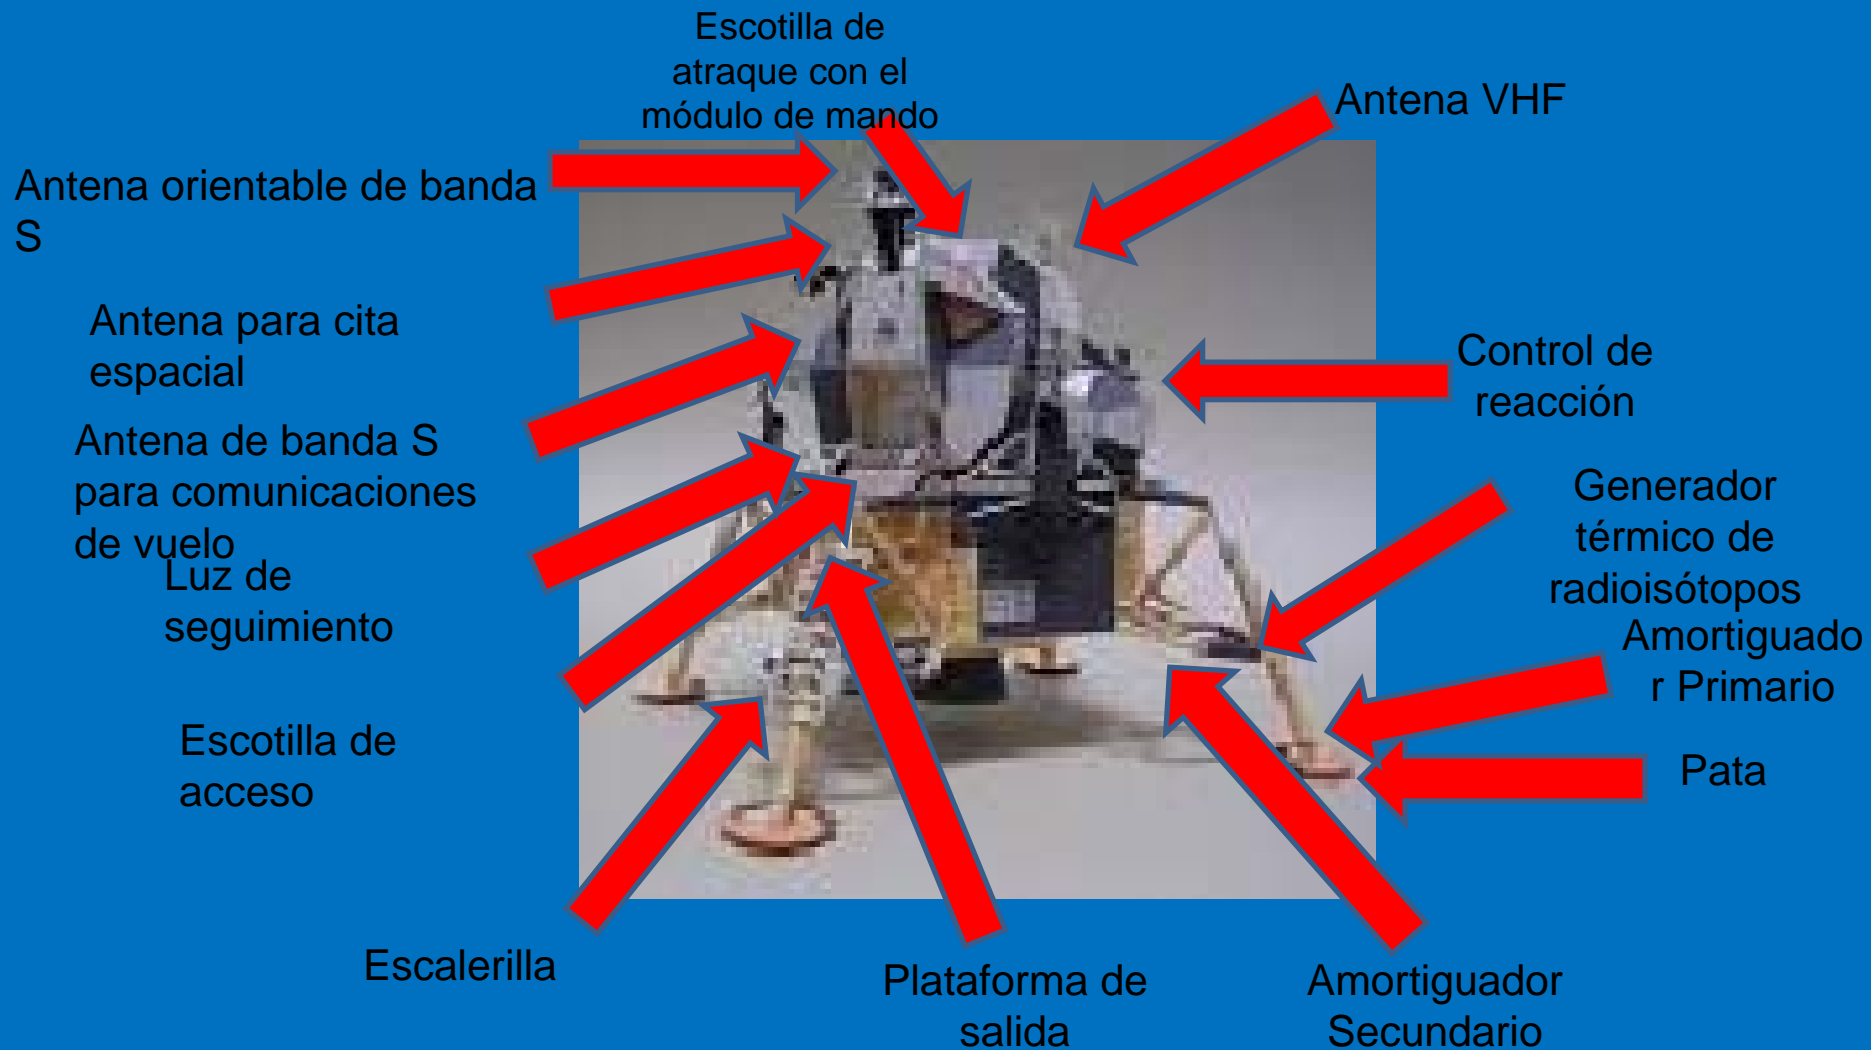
Escotilla de atraque con el módulo de mando

Antena VHF

Antena orientable de banda S

Antena para cita espacial

Control de reacción

Antena de banda S para comunicaciones de vuelo

Luz de seguimiento

Generador térmico de radioisótopos

Amortiguador Primario

Pata

Escotilla de acceso

Escalerilla

Plataforma de salida

Amortiguador Secundario